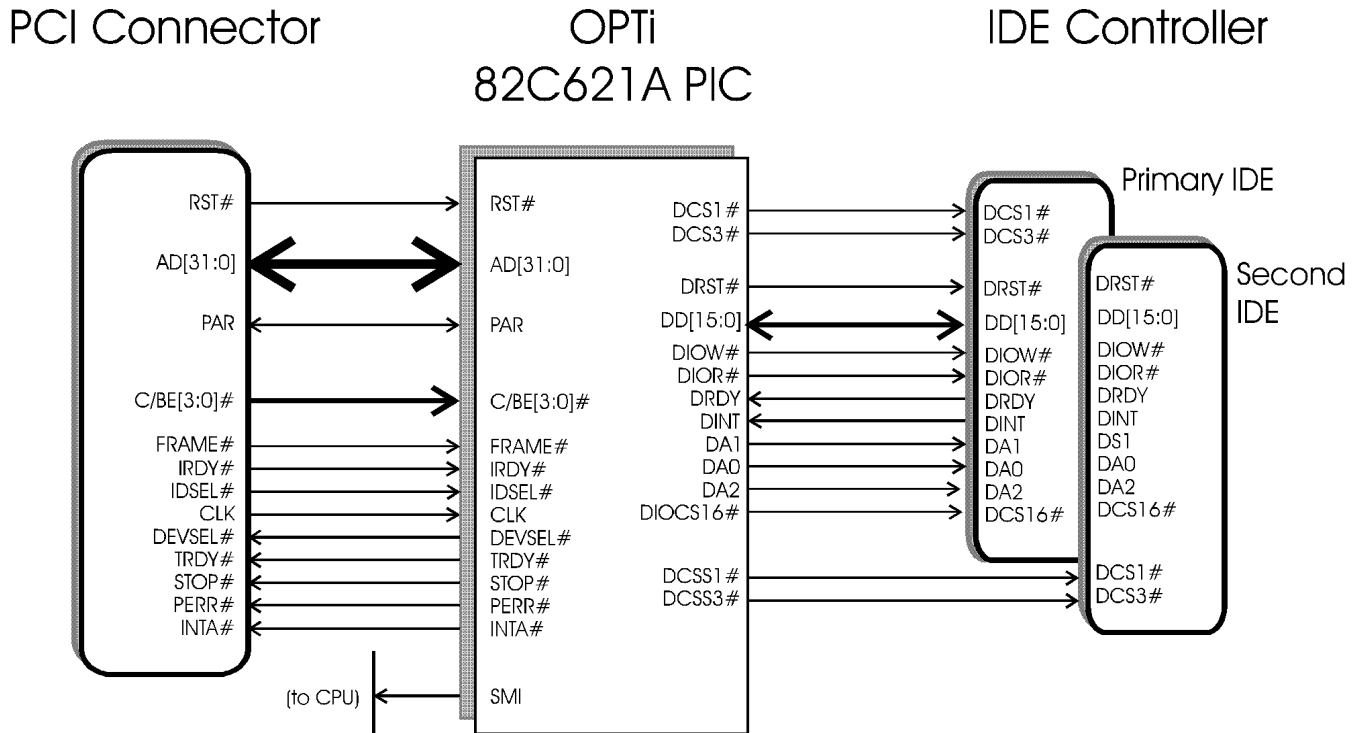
PCI Connector

OPTi
82C621A PIC

IDE Controller

RST#
AD[31:0]
PAR
C/BE[3:0]#
FRAME#
IRDY#
IDSEL#
CLK
DEVSEL#
TRDY#
STOP#
PERR#
INTA#

RST#
AD[31:0]
PAR
C/BE[3:0]#
FRAME#
IRDY#
IDSEL#
CLK
DEVSEL#
TRDY#
STOP#
PERR#
INTA#
(to CPU)
SMI

DCS1#
DCS3#
DRST#
DD[15:0]
DIOW#
DIOR#
DRDY
DINT
DA1
DA0
DA2
DIOCS16#
DCSS1#
DCSS3#

Primary IDE

DCS1#
DCS3#
DRST#
DD[15:0]
DIOW#
DIOR#
DRDY
DINT
DA1
DA0
DA2
DCS16#

Second IDE

DRST#
DD[15:0]
DIOW#
DIOR#
DRDY
DINT
DS1
DA0
DA2
DCS16#
DCS1#
DCS3#